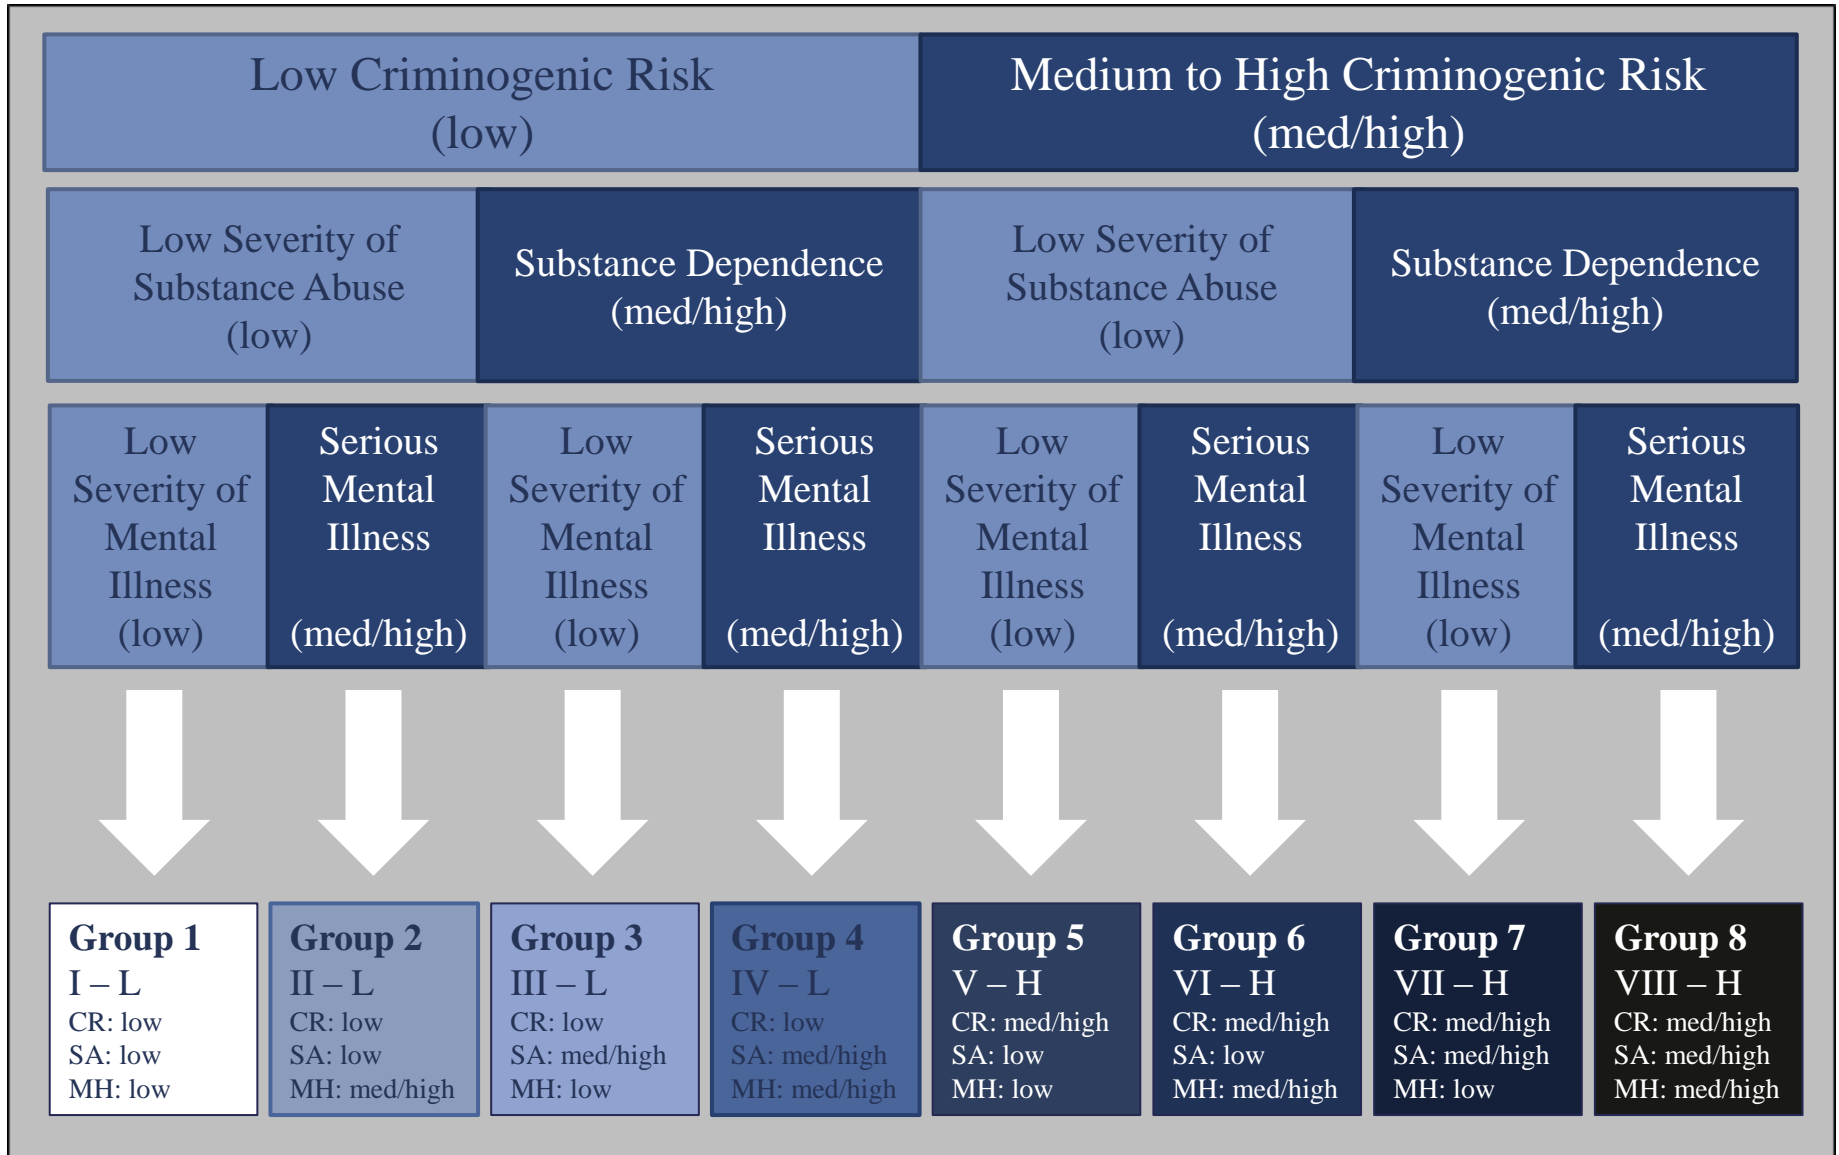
Low Criminogenic Risk (low)

Medium to High Criminogenic Risk (med/high)

Low Severity of Substance Abuse (low)

Substance Dependence (med/high)

Low Severity of Substance Abuse (low)

Substance Dependence (med/high)

Low Severity of Mental Illness (low)

Serious Mental Illness (med/high)

Low Severity of Mental Illness (low)

Serious Mental Illness (med/high)

Low Severity of Mental Illness (low)

Serious Mental Illness (med/high)

Low Severity of Mental Illness (low)

Serious Mental Illness (med/high)

Group 1
I – L
CR: low
SA: low
MH: low

Group 2
II – L
CR: low
SA: low
MH: med/high

Group 3
III – L
CR: low
SA: med/high
MH: low

Group 4
IV – L
CR: low
SA: med/high
MH: med/high

Group 5
V – H
CR: med/high
SA: low
MH: low

Group 6
VI – H
CR: med/high
SA: low
MH: med/high

Group 7
VII – H
CR: med/high
SA: med/high
MH: low

Group 8
VIII – H
CR: med/high
SA: med/high
MH: med/high